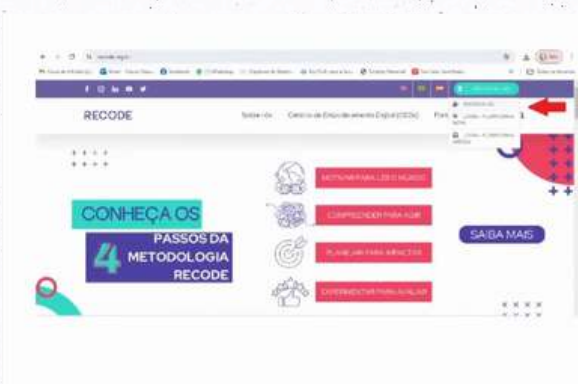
RECODE

Sobre nós

Centros de Empoderamento Digital (CEDs)

CONHEÇA OS

4

PASSOS DA METODOLOGIA RECODE

MOTIVAR PARA LER O MUNDO

COMPREENDER PARA AGIR

PLANEJAR PARA IMPACTAR

EXPERIMENTAR PARA AVALIAR

SAIBA MAIS